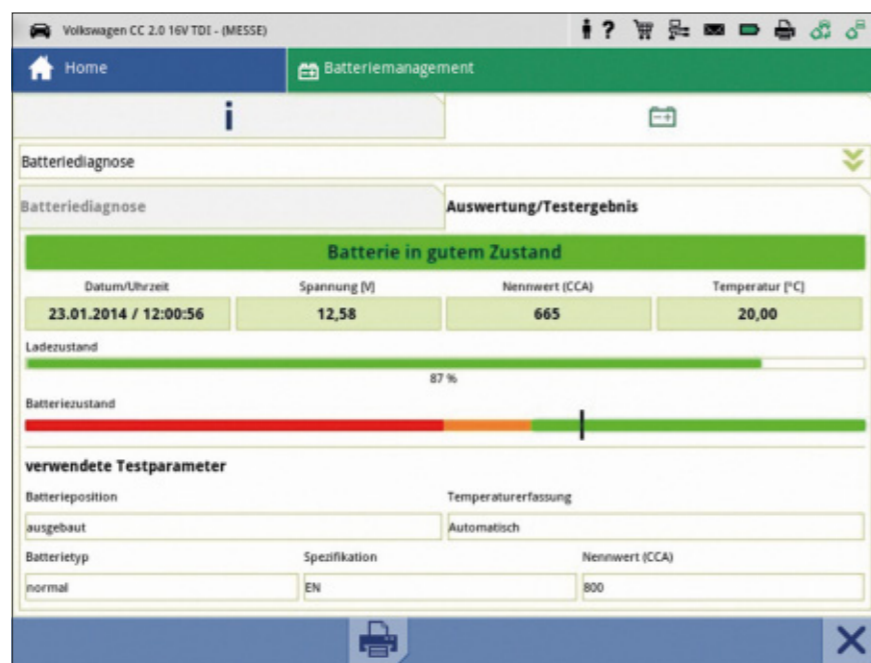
Volkswagen CC 2.0 16V TDI - (MESSE)

Home

Batteriemanagement

i

Batteriediagnose

Batteriediagnose

Auswertung/Testergebnis

Batterie in gutem Zustand

| Datum/Uhrzeit | Spannung [V] | Nennwert (CCA) | Temperatur [°C] |
|---|---|---|---|
| 23.01.2014 / 12:00:56 | 12,58 | 665 | 20,00 |

Ladezustand

87 %

Batteriezustand

verwendete Testparameter

Batterieposition

ausgebaut

Temperaturerfassung

Automatisch

Batterietyp

normal

Spezifikation

EN

Nennwert (CCA)

800

X